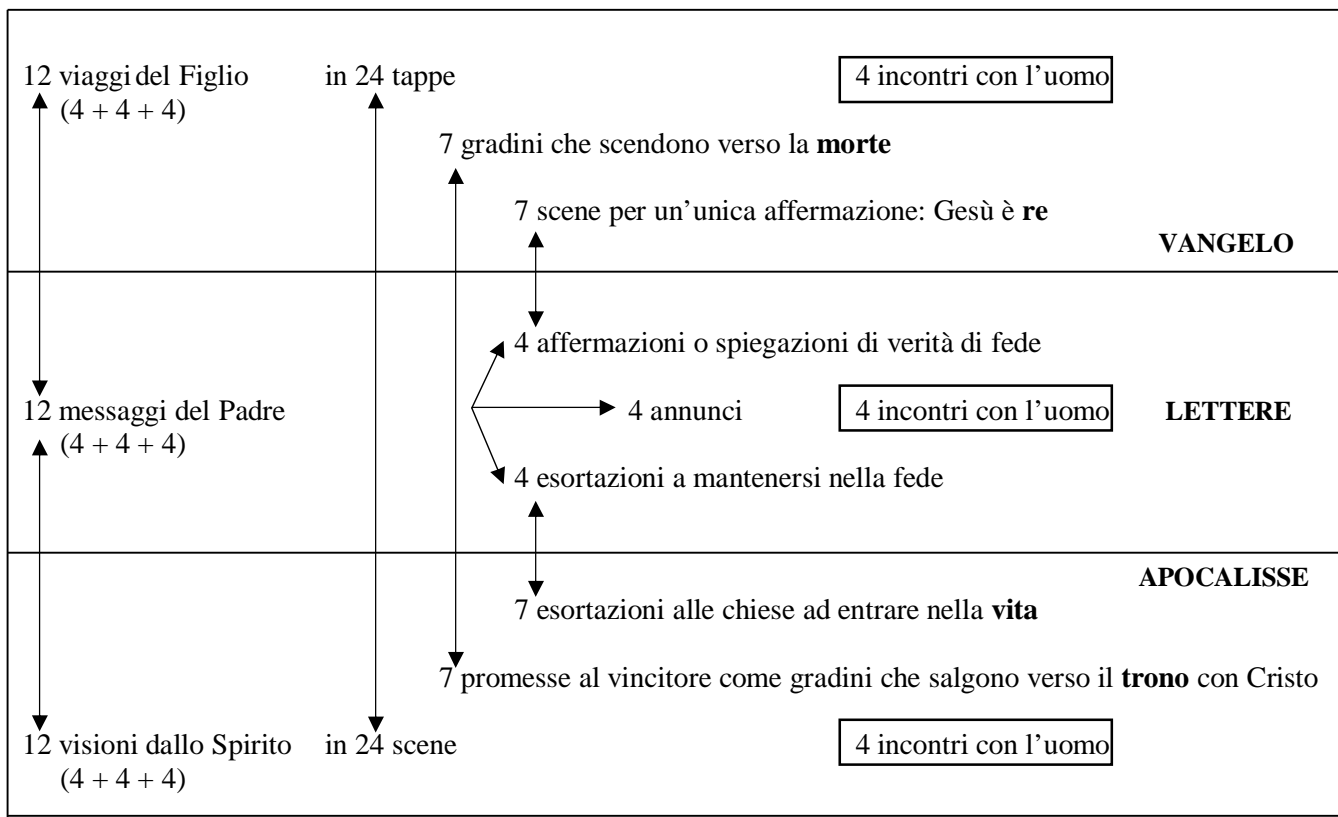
12 viaggi del Figlio (4 + 4 + 4)

in 24 tappe

4 incontri con l’uomo

7 gradini che scendono verso la **morte**

7 scene per un’unica affermazione: Gesù è **re**

**VANGELO**

4 affermazioni o spiegazioni di verità di fede

12 messaggi del Padre (4 + 4 + 4)

4 annunci

4 incontri con l’uomo

**LETTERE**

4 esortazioni a mantenersi nella fede

**APOCALISSE**

7 esortazioni alle chiese ad entrare nella **vita**

7 promesse al vincitore come gradini che salgono verso il **trono** con Cristo

12 visioni dallo Spirito (4 + 4 + 4)

in 24 scene

4 incontri con l’uomo